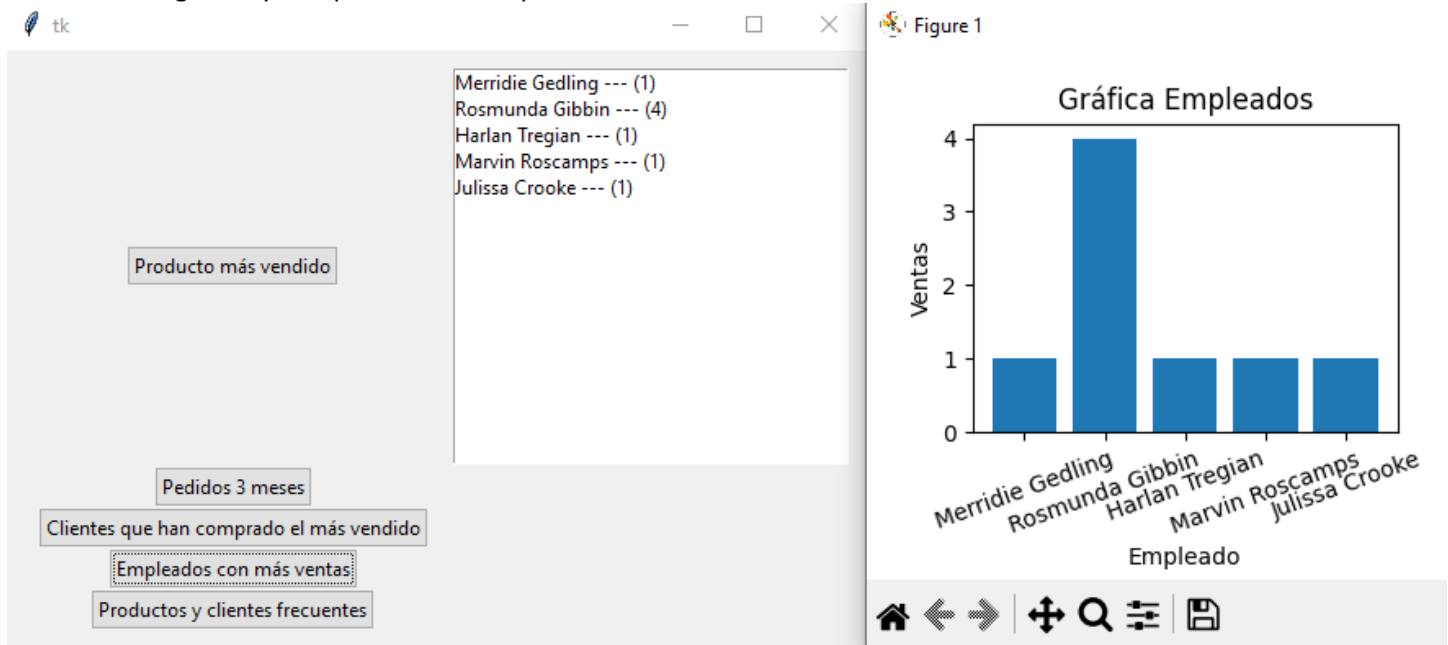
tk

Merridie Gedling --- (1)
Rosmunda Gibbin --- (4)
Harlan Tregian --- (1)
Marvin Roscamps --- (1)
Julissa Crooke --- (1)

Producto más vendido

Pedidos 3 meses

Clientes que han comprado el más vendido

Empleados con más ventas

Productos y clientes frecuentes

Figure 1

Gráfica Empleados

Ventas

0
1
2
3
4

Merridie Gedling
Rosmunda Gibbin
Harlan Tregian
Marvin Roscamps
Julissa Crooke

Empleado